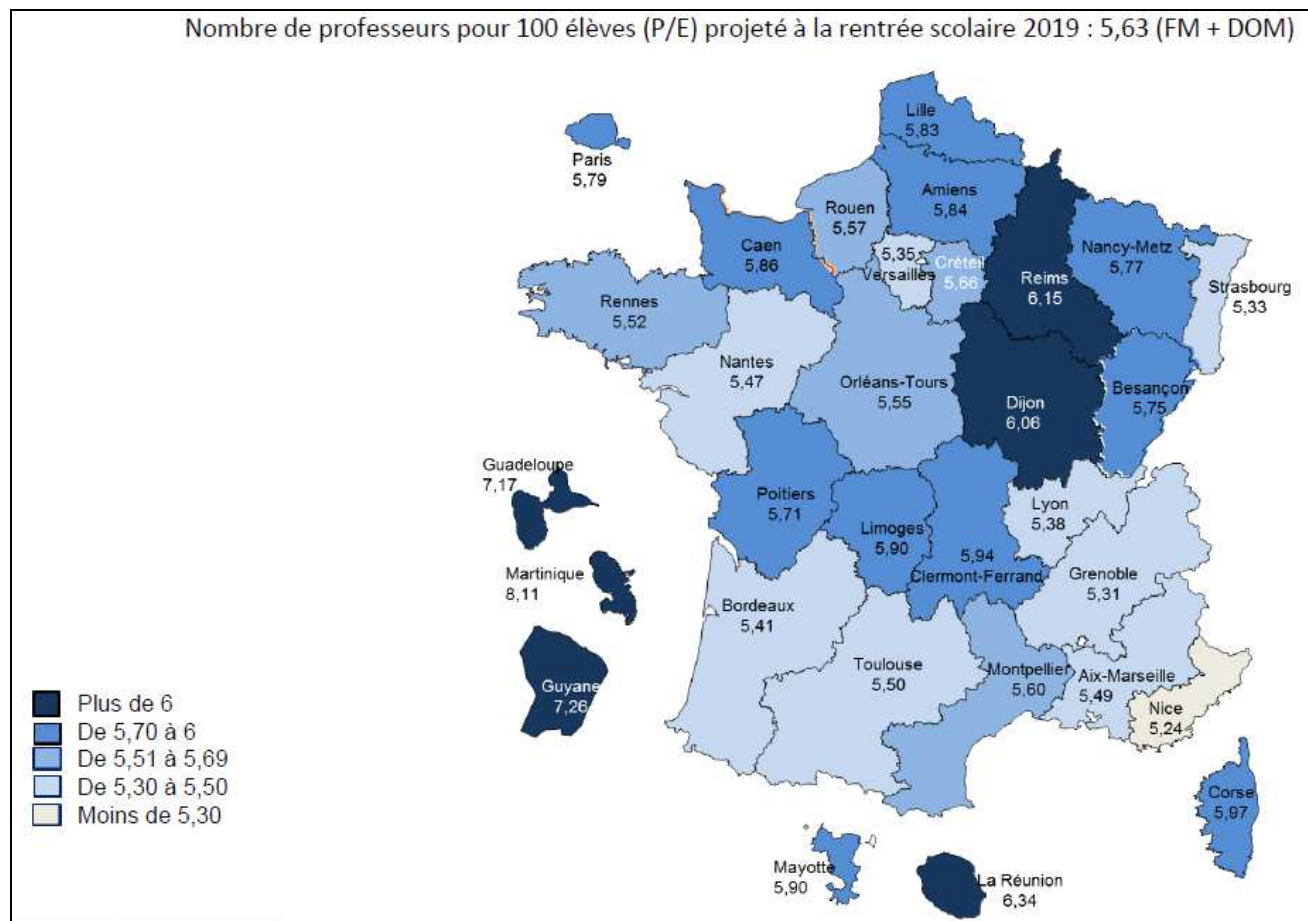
Nombre de professeurs pour 100 élèves (P/E) projeté à la rentrée scolaire 2019 : 5,63 (FM + DOM)

Paris
5,79

Lille
5,83

Amiens
5,84

Rouen
5,57

Caen
5,86

5,35
Versailles

Créteil
5,66

Reims
6,15

Nancy-Metz
5,77

Strasbourg
5,33

Rennes
5,52

Nantes
5,47

Orléans-Tours
5,55

Dijon
6,06

Besançon
5,75

Guadeloupe
7,17

Poitiers
5,71

Limoges
5,90

5,94
Clermont-Ferrand

Lyon
5,38

Martinique
8,11

Grenoble
5,31

Bordeaux
5,41

Toulouse
5,50

Montpellier
5,60

Aix-Marseille
5,49

Nice
5,24

Guyane
7,26

Plus de 6
De 5,70 à 6
De 5,51 à 5,69
De 5,30 à 5,50
Moins de 5,30

Corse
5,97

Mayotte
5,90

La Réunion
6,34